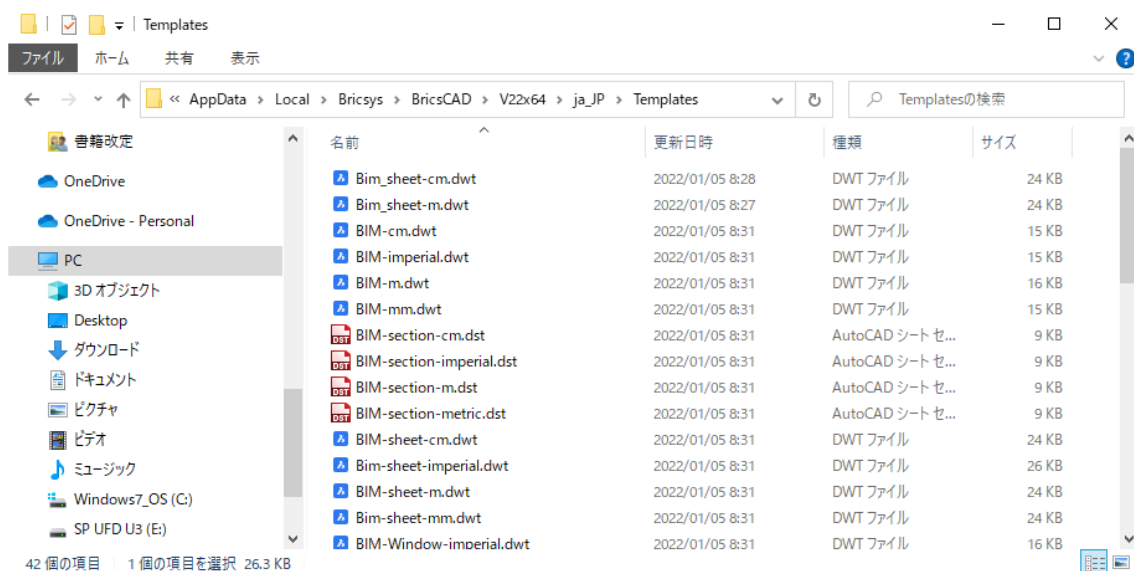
Templates

ファイル ホーム 共有 表示

« AppData › Local › Bricsys › BricsCAD › V22x64 › ja_JP › Templates

Templatesの検索

書籍改定
OneDrive
OneDrive - Personal
PC
3D オブジェクト
Desktop
ダウンロード
ドキュメント
ピクチャ
ビデオ
ミュージック
Windows7_OS (C:)
SP UFD U3 (E:)

| 名前 | 更新日時 | 種類 | サイズ |
|---|---|---|---|
| Bim_sheet-cm.dwt | 2022/01/05 8:28 | DWT ファイル | 24 KB |
| Bim_sheet-m.dwt | 2022/01/05 8:27 | DWT ファイル | 24 KB |
| BIM-cm.dwt | 2022/01/05 8:31 | DWT ファイル | 15 KB |
| BIM-imperial.dwt | 2022/01/05 8:31 | DWT ファイル | 15 KB |
| BIM-m.dwt | 2022/01/05 8:31 | DWT ファイル | 16 KB |
| BIM-mm.dwt | 2022/01/05 8:31 | DWT ファイル | 15 KB |
| BIM-section-cm.dst | 2022/01/05 8:31 | AutoCAD シート セ... | 9 KB |
| BIM-section-imperial.dst | 2022/01/05 8:31 | AutoCAD シート セ... | 9 KB |
| BIM-section-m.dst | 2022/01/05 8:31 | AutoCAD シート セ... | 9 KB |
| BIM-section-metric.dst | 2022/01/05 8:31 | AutoCAD シート セ... | 9 KB |
| BIM-sheet-cm.dwt | 2022/01/05 8:31 | DWT ファイル | 24 KB |
| Bim-sheet-imperial.dwt | 2022/01/05 8:31 | DWT ファイル | 26 KB |
| BIM-sheet-m.dwt | 2022/01/05 8:31 | DWT ファイル | 24 KB |
| Bim-sheet-mm.dwt | 2022/01/05 8:31 | DWT ファイル | 24 KB |
| BIM-Window-imperial.dwt | 2022/01/05 8:31 | DWT ファイル | 16 KB |

42 個の項目 1 個の項目を選択 26.3 KB